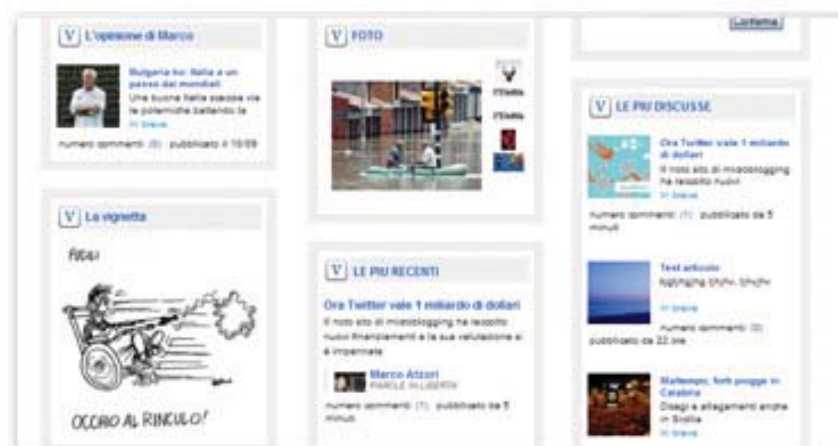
V L'opinione di Marco

Bulgaria ko: Italia a un passo dai mondiali
Una buona Italia spazza via le polemiche battendo la
In breve

numero commenti (0) pubblicato il 10:09

V La vignetta

FIDU

OCCHIO AL RINCULO!

V FOTO

l'Unità

l'Unità

V LE PIU RECENTI

Ora Twitter vale 1 miliardo di dollari
Il noto sito di microblogging ha raccolto nuovi finanziamenti e la sue valutazione si è impennata

Marco Atzori
PAROLE IN LIBERTA'

numero commenti (1) pubblicato da 5 minuti

Conferma

V LE PIU DISCUSSE

Ora Twitter vale 1 miliardo di dollari
Il noto sito di microblogging ha raccolto nuovi
In breve

numero commenti (1) pubblicato da 5 minuti

Test articolo
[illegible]
In breve

numero commenti (0) pubblicato da 22 ore

Maltempo, forti piogge in Calabria
Disagi e allagamenti anche in Sicilia
In breve